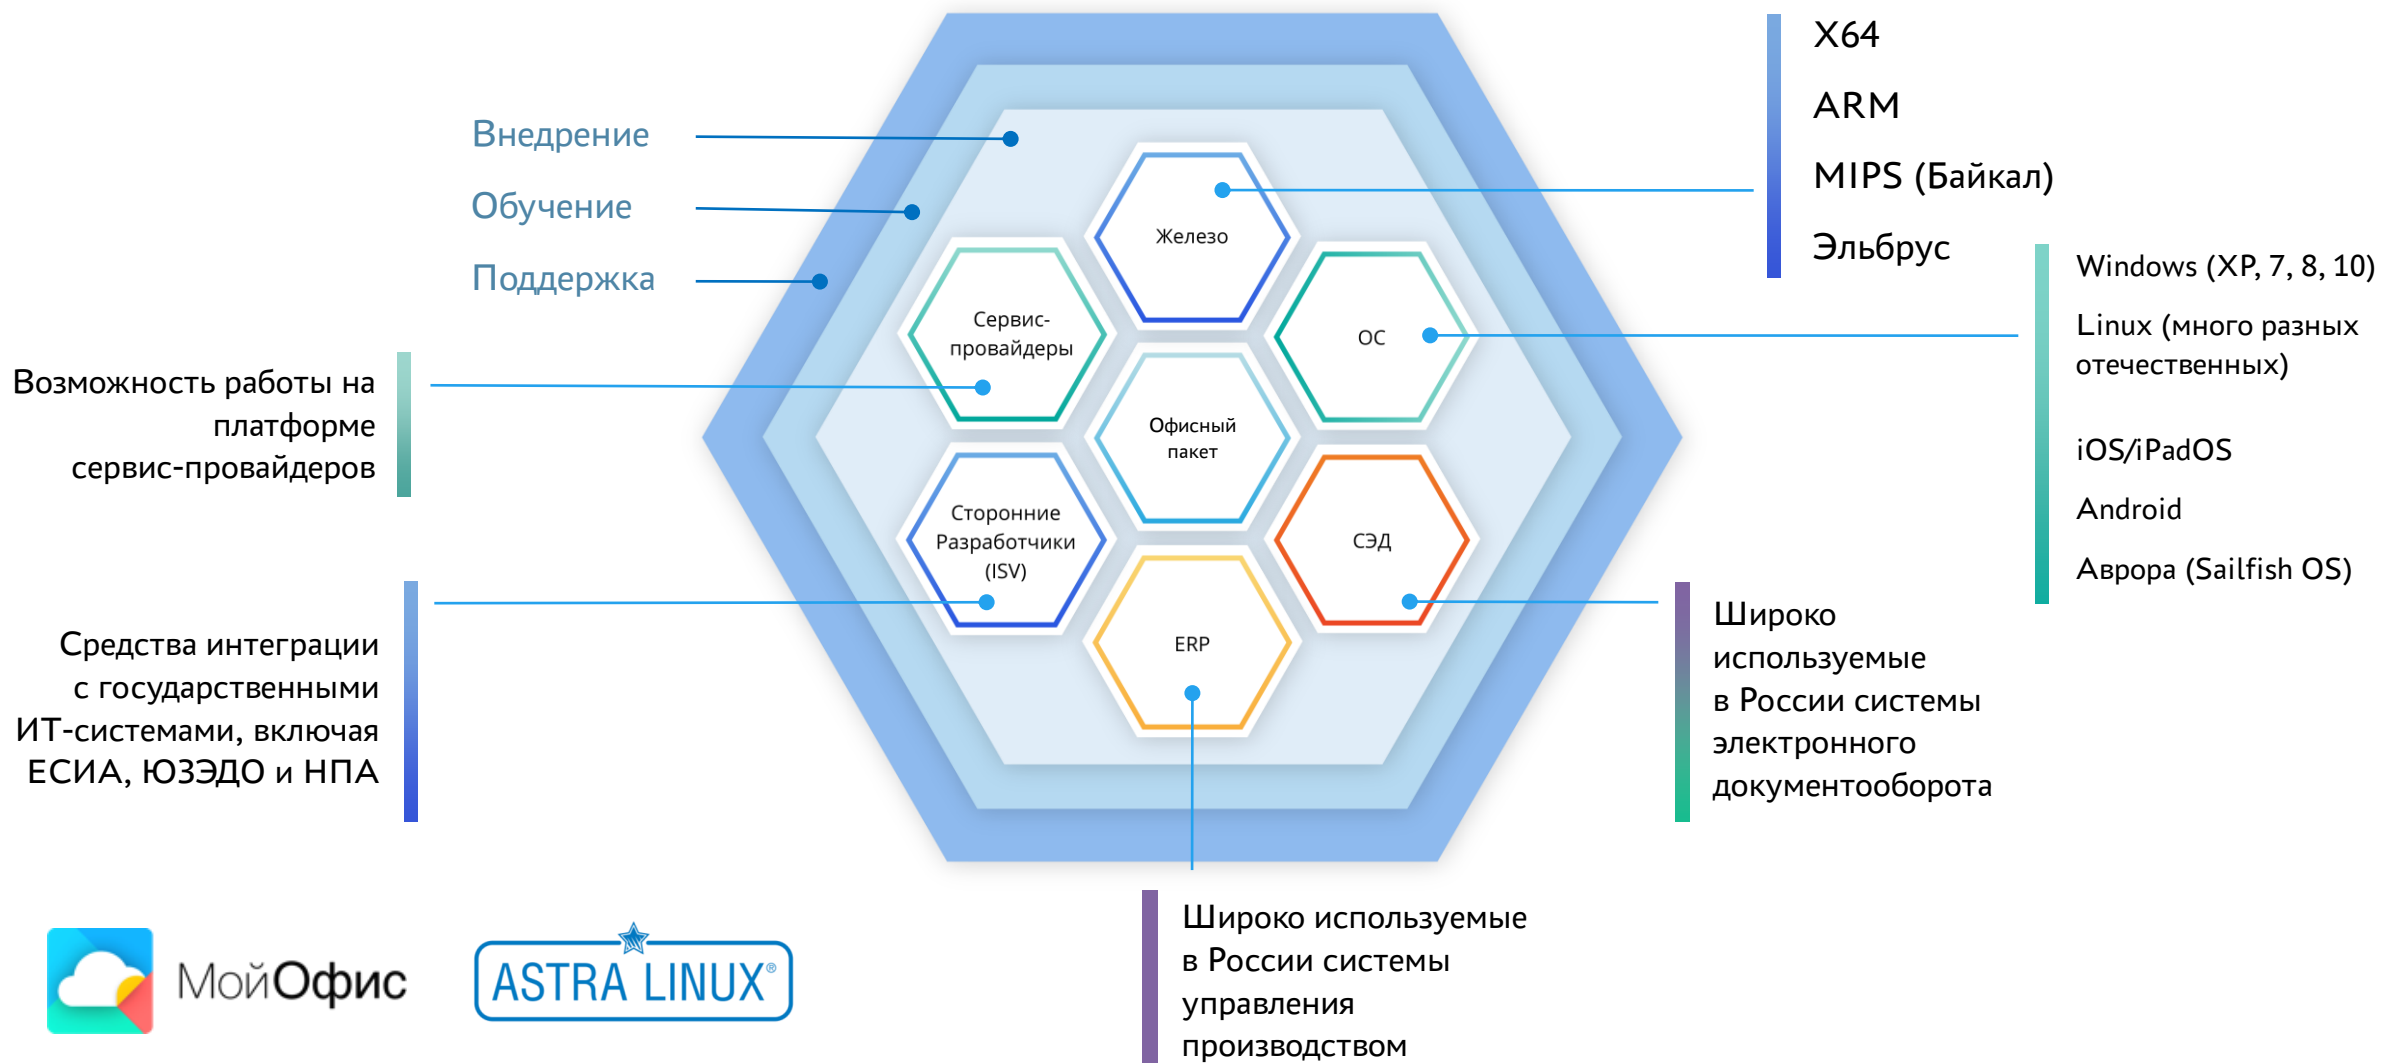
Внедрение

Обучение

Поддержка

Возможность работы на платформе сервис-провайдеров

Средства интеграции с государственными ИТ-системами, включая ЕСИА, ЮЗЭДО и НПА

Железо

Сервис-провайдеры

ОС

Офисный пакет

Сторонние Разработчики (ISV)

СЭД

ERP

X64

ARM

MIPS (Байкал)

Эльбрус

Windows (XP, 7, 8, 10)

Linux (много разных отечественных)

iOS/iPadOS

Android

Аврора (Sailfish OS)

Широко используемые в России системы электронного документооборота

Широко используемые в России системы управления производством

МойОфис

ASTRA LINUX®